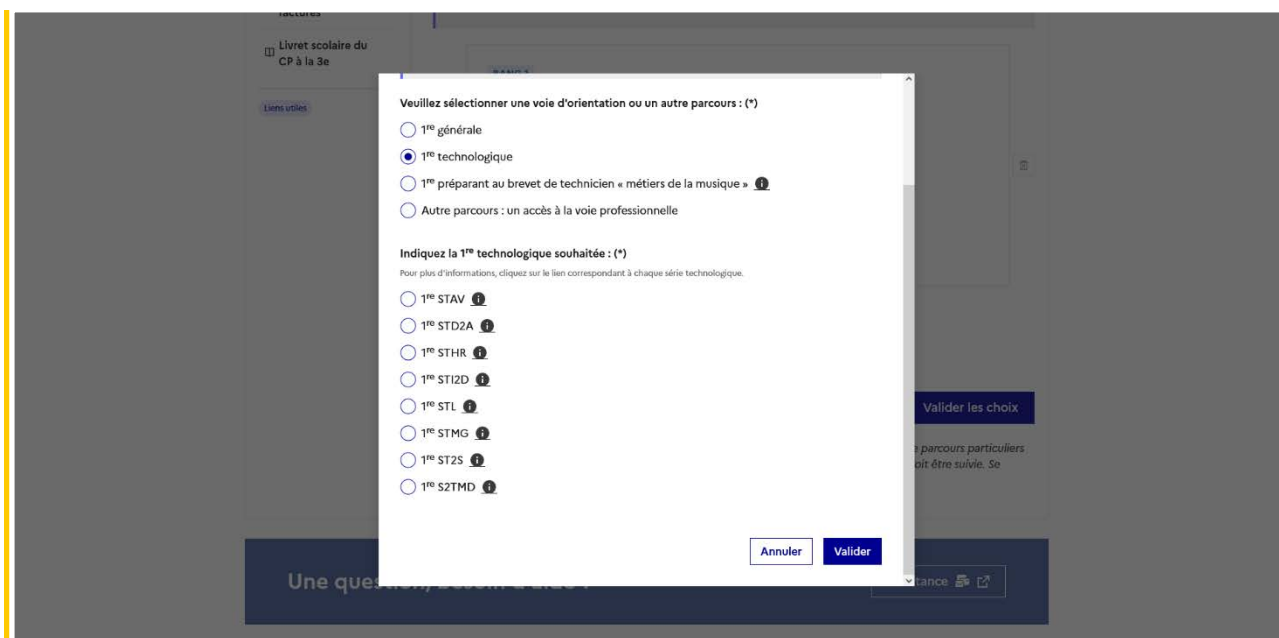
Livret scolaire du CP à la 3e

Liens utiles

Veuillez sélectionner une voie d'orientation ou un autre parcours : (*)

1re générale

1re technologique

1re préparant au brevet de technicien « métiers de la musique »

Autre parcours : un accès à la voie professionnelle

Indiquez la 1re technologique souhaitée : (*)

Pour plus d'informations, cliquez sur le lien correspondant à chaque série technologique.

1re STAV

1re STD2A

1re STHR

1re STI2D

1re STL

1re STMG

1re ST2S

1re S2TMD

Annuler

Valider

Valider les choix

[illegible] parcours particuliers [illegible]oit être suivie. Se

Une ques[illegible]

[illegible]tance